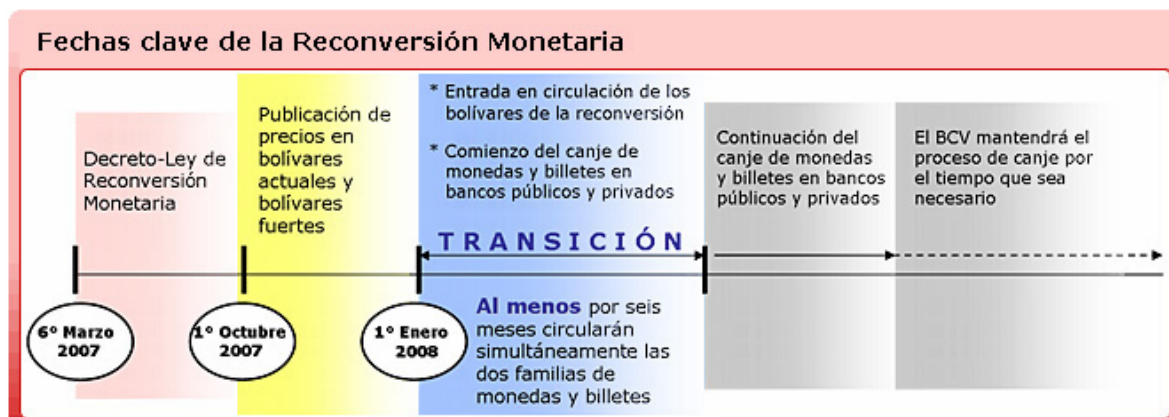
Fechas clave de la Reconversión Monetaria

Decreto-Ley de Reconversión Monetaria

Publicación de precios en bolívares actuales y bolívares fuertes

* Entrada en circulación de los bolívares de la reconversión

* Comienzo del canje de monedas y billetes en bancos públicos y privados

Continuación del canje de monedas y billetes en bancos públicos y privados

El BCV mantendrá el proceso de canje por el tiempo que sea necesario

TRANSICIÓN

6° Marzo 2007

1° Octubre 2007

1° Enero 2008

Al menos por seis meses circularán simultáneamente las dos familias de monedas y billetes